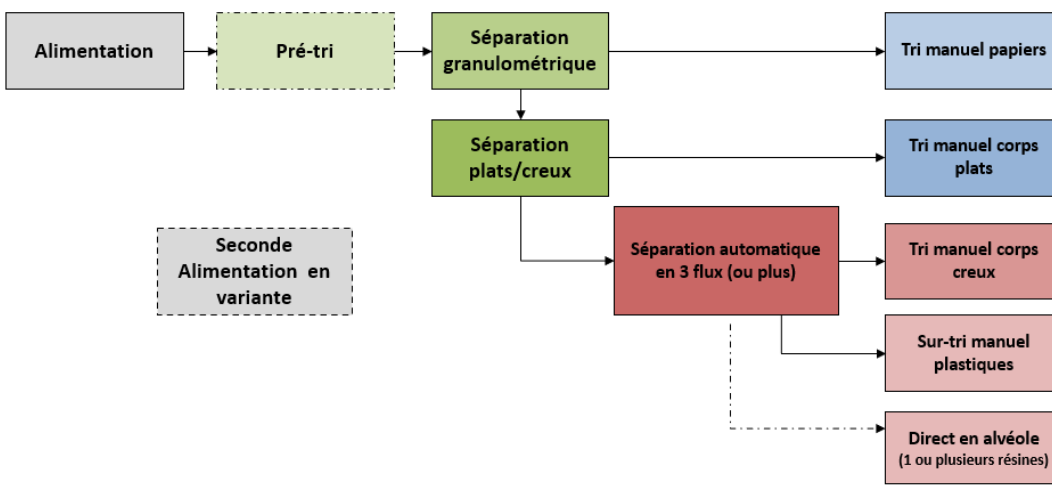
Alimentation

Pré-tri

Séparation granulométrique

Tri manuel papiers

Séparation plats/creux

Tri manuel corps plats

Seconde Alimentation en variante

Séparation automatique en 3 flux (ou plus)

Tri manuel corps creux

Sur-tri manuel plastiques

Direct en alvéole (1 ou plusieurs résines)